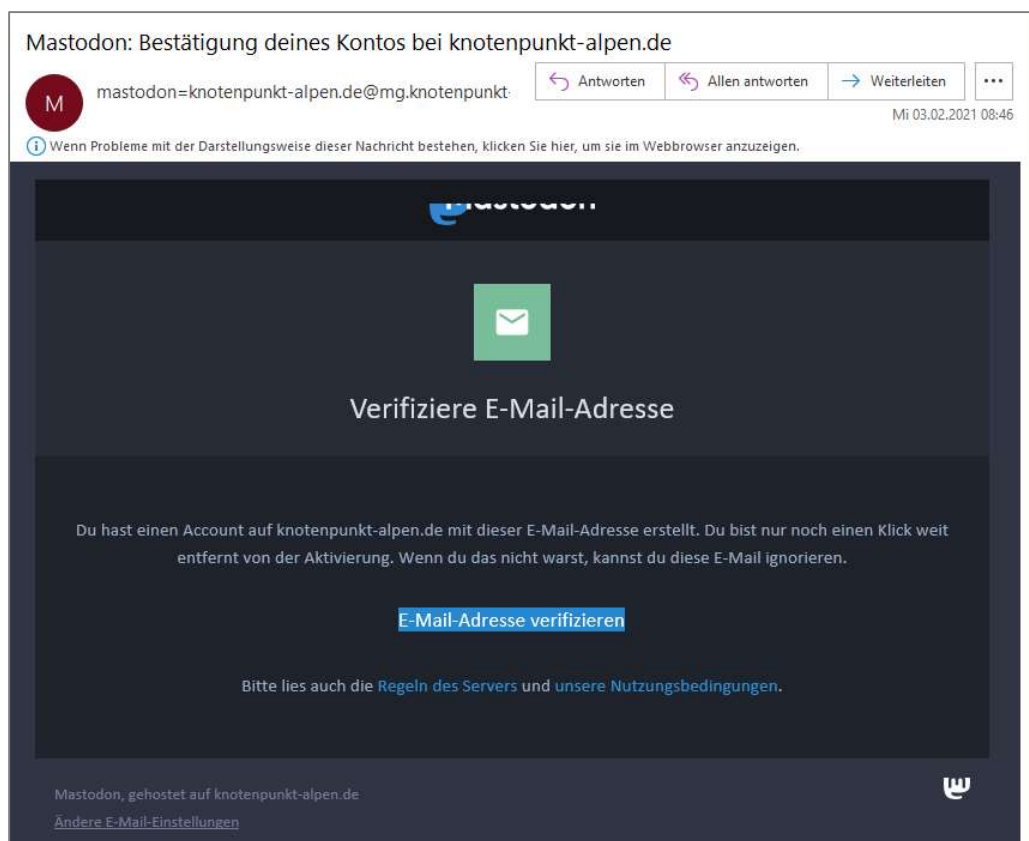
Mastodon: Bestätigung deines Kontos bei knotenpunkt-alpen.de

M

mastodon=knotenpunkt-alpen.de@mg.knotenpunkt-

Antworten

Allen antworten

Weiterleiten

...

Mi 03.02.2021 08:46

Wenn Probleme mit der Darstellungsweise dieser Nachricht bestehen, klicken Sie hier, um sie im Webbrowser anzuzeigen.

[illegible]

Verifiziere E-Mail-Adresse

Du hast einen Account auf knotenpunkt-alpen.de mit dieser E-Mail-Adresse erstellt. Du bist nur noch einen Klick weit entfernt von der Aktivierung. Wenn du das nicht warst, kannst du diese E-Mail ignorieren.

E-Mail-Adresse verifizieren

Bitte lies auch die Regeln des Servers und unsere Nutzungsbedingungen.

Mastodon, gehostet auf knotenpunkt-alpen.de

Ändere E-Mail-Einstellungen